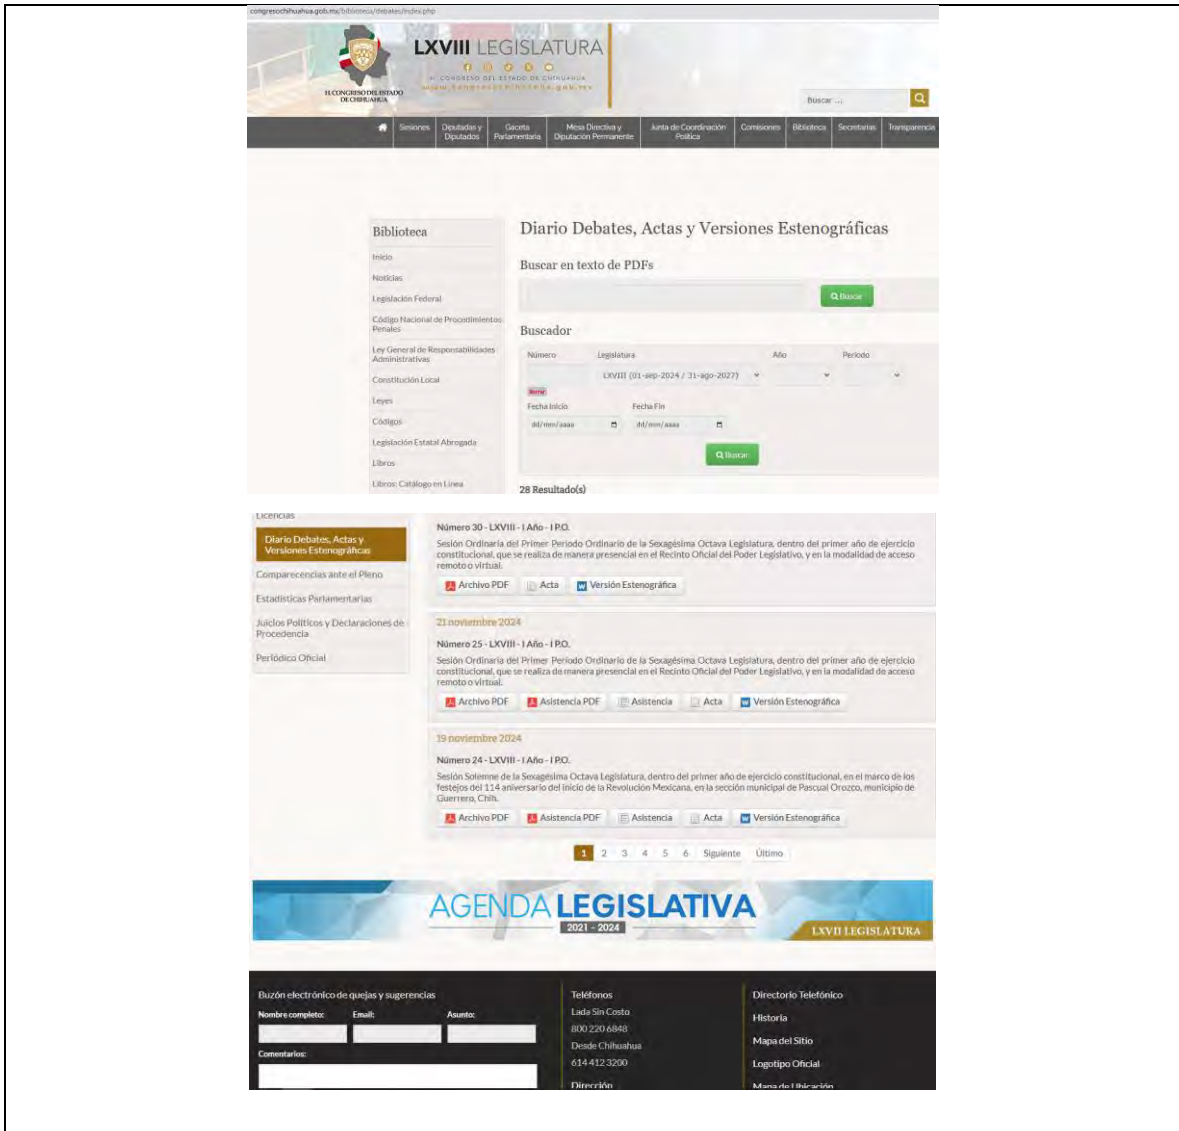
congresochihuahua.gob.mx/biblioteca/debates/index.php

H. CONGRESO DEL ESTADO DE CHIHUAHUA

LXVIII LEGISLATURA

H. CONGRESO DEL ESTADO DE CHIHUAHUA
www.congresochihuahua.gob.mx

Buscar ...

Sesiones | Diputadas y Diputados | Gaceta Parlamentaria | Mesa Directiva y Diputación Permanente | Junta de Coordinación Política | Comisiones | Biblioteca | Secretarías | Transparencia

Biblioteca

Inicio
Noticias
Legislación Federal
Código Nacional de Procedimientos Penales
Ley General de Responsabilidades Administrativas
Constitución Local
Leyes
Códigos
Legislación Estatal Abrogada
Libros
Libros: Catálogo en Línea

Diario Debates, Actas y Versiones Estenográficas

Buscar en texto de PDFs

Buscar

Buscador

Número | Legislatura | Año | Periodo

LXVIII (01-sep-2024 / 31-ago-2027)

Borrar

Fecha Inicio | Fecha Fin

dd/mm/aaaa | dd/mm/aaaa

Buscar

28 Resultado(s)

Licencias
Diario Debates, Actas y Versiones Estenográficas
Comparecencias ante el Pleno
Estadísticas Parlamentarias
Juicios Políticos y Declaraciones de Procedencia
Periódico Oficial

Número 30 - LXVIII - I Año - I P.O.
Sesión Ordinaria del Primer Periodo Ordinario de la Sexagésima Octava Legislatura, dentro del primer año de ejercicio constitucional, que se realiza de manera presencial en el Recinto Oficial del Poder Legislativo, y en la modalidad de acceso remoto o virtual.
Archivo PDF | Acta | Versión Estenográfica

21 noviembre 2024
Número 25 - LXVIII - I Año - I P.O.
Sesión Ordinaria del Primer Periodo Ordinario de la Sexagésima Octava Legislatura, dentro del primer año de ejercicio constitucional, que se realiza de manera presencial en el Recinto Oficial del Poder Legislativo, y en la modalidad de acceso remoto o virtual.
Archivo PDF | Asistencia PDF | Asistencia | Acta | Versión Estenográfica

19 noviembre 2024
Número 24 - LXVIII - I Año - I P.O.
Sesión Solemne de la Sexagésima Octava Legislatura, dentro del primer año de ejercicio constitucional, en el marco de los festejos del 114 aniversario del inicio de la Revolución Mexicana, en la sección municipal de Pascual Orozco, municipio de Guerrero, Chih.
Archivo PDF | Asistencia PDF | Asistencia | Acta | Versión Estenográfica

1 2 3 4 5 6 Siguiente Último

AGENDA LEGISLATIVA
2021 - 2024
LXVII LEGISLATURA

Buzón electrónico de quejas y sugerencias
Nombre completo: Email: Asunto:
Comentarios:

Teléfonos
Lada Sin Costo
800 220 6848
Desde Chihuahua
614 412 3200
Dirección

Directorio Telefónico
Historia
Mapa del Sitio
Logotipo Oficial
Mapa de Ubicación